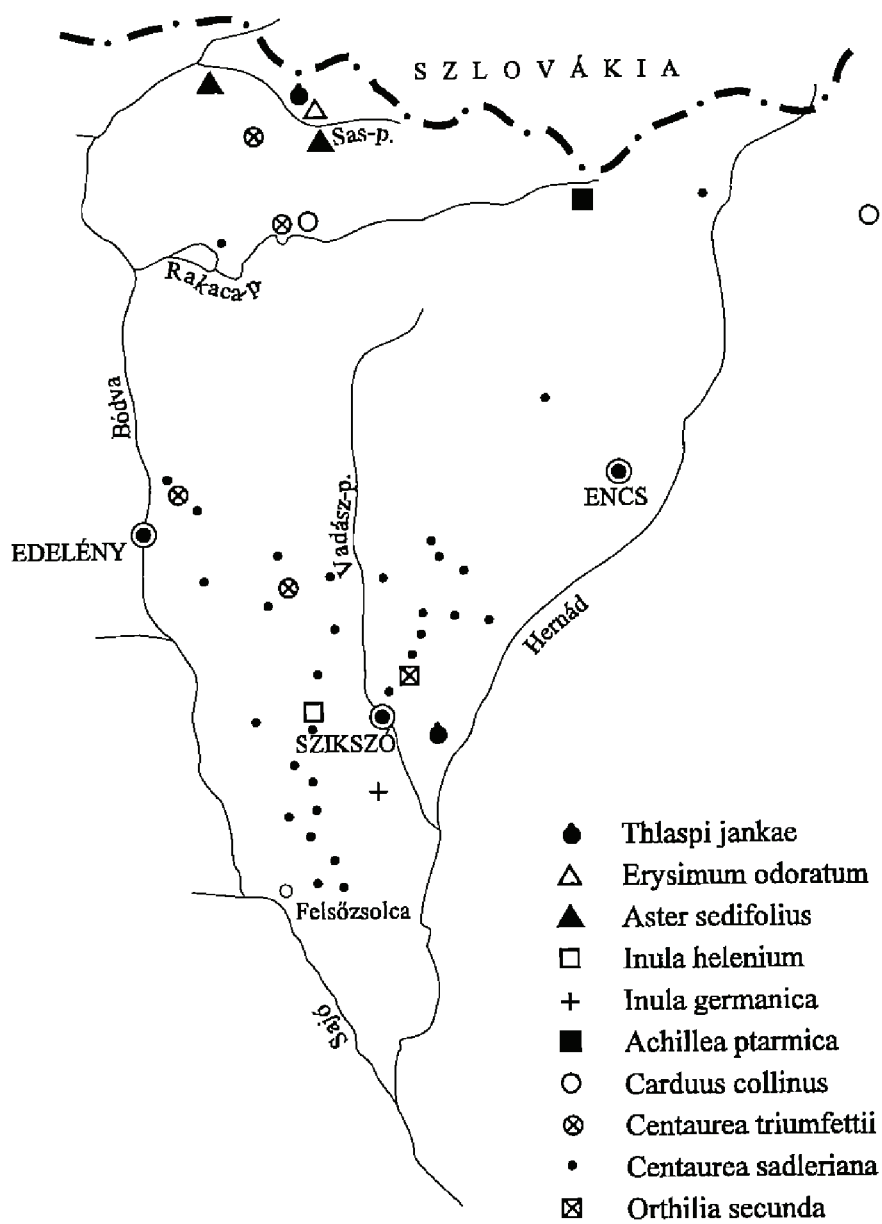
SZLOVÁKIA

Sas-p.

Rakaca-p.

Bódva

Vadász-p.

ENCS

EDELÉNY

Hernád

SZIKSZÓ

Felsőzsolca

Sajó

Thlaspi jankae
Erysimum odoratum
Aster sedifolius
Inula helenium
Inula germanica
Achillea ptarmica
Carduus collinus
Centaurea triumfettii
Centaurea sadleriana
Orthilia secunda